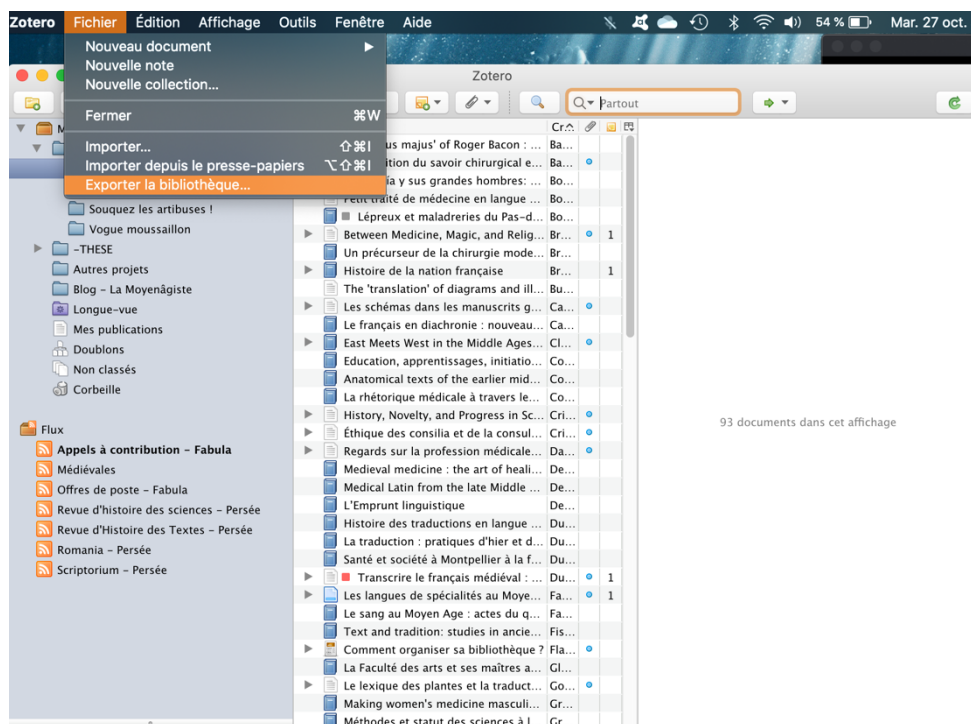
Zotero Fichier Édition Affichage Outils Fenêtre Aide 54 % Mar. 27 oct.

Nouveau document
Nouvelle note
Nouvelle collection...
Fermer ⌘W
Importer... ⇧⌘I
Importer depuis le presse-papiers ⌥⇧⌘I
Exporter la bibliothèque...

Zotero

Partout

Souquez les artibuses !
Vogue moussaillon
-THESE
Autres projets
Blog - La Moyenâgiste
Longue-vue
Mes publications
Doublons
Non classés
Corbeille

Flux
Appels à contribution - Fabula
Médiévales
Offres de poste - Fabula
Revue d'Histoire des sciences - Persée
Revue d'Histoire des Textes - Persée
Romania - Persée
Scriptorium - Persée

Cr
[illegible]us majus' of Roger Bacon : ... Ba...
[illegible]ition du savoir chirurgical e... Ba...
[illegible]ia y sus grandes hombres: ... Bo...
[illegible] traité de médecine en langue ... Bo...
Lépreux et maladreries du Pas-d... Bo...
Between Medicine, Magic, and Relig... Br... 1
Un précurseur de la chirurgie mode... Br...
Histoire de la nation française Br... 1
The 'translation' of diagrams and ill... Bu...
Les schémas dans les manuscrits g... Ca...
Le français en diachronie : nouveau... Ca...
East Meets West in the Middle Ages... Cl...
Education, apprentissages, initiatio... Co...
Anatomical texts of the earlier mid... Co...
La rhétorique médicale à travers le... Co...
History, Novelty, and Progress in Sc... Cri...
Éthique des consilia et de la consul... Cri...
Regards sur la profession médicale... Da...
Medieval medicine : the art of heali... De...
Medical Latin from the late Middle ... De...
L'Emprunt linguistique De...
Histoire des traductions en langue ... Du...
La traduction : pratiques d'hier et d... Du...
Santé et société à Montpellier à la f... Du...
Transcrire le français médiéval : ... Du... 1
Les langues de spécialités au Moye... Fa... 1
Le sang au Moyen Age : actes du q... Fa...
Text and tradition: studies in ancie... Fis...
Comment organiser sa bibliothèque ? Fla...
La Faculté des arts et ses maîtres a... Gl...
Le lexique des plantes et la traduct... Go...
Making women's medicine masculi... Gr...
Méthodes et statut des sciences à l... Gr...

93 documents dans cet affichage